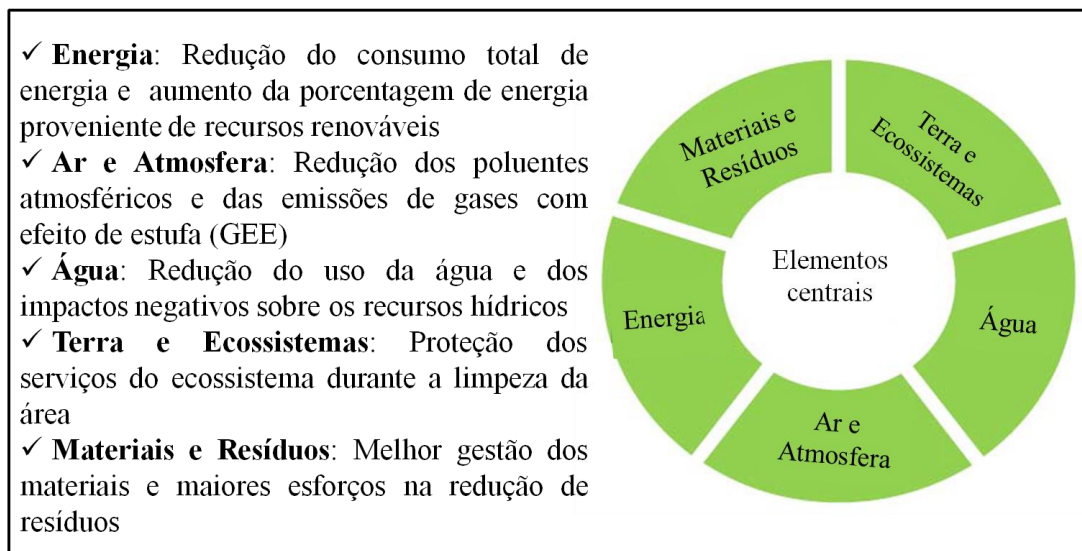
✓ **Energia**: Redução do consumo total de energia e aumento da porcentagem de energia proveniente de recursos renováveis
✓ **Ar e Atmosfera**: Redução dos poluentes atmosféricos e das emissões de gases com efeito de estufa (GEE)
✓ **Água**: Redução do uso da água e dos impactos negativos sobre os recursos hídricos
✓ **Terra e Ecossistemas**: Proteção dos serviços do ecossistema durante a limpeza da área
✓ **Materiais e Resíduos**: Melhor gestão dos materiais e maiores esforços na redução de resíduos

Materiais e Resíduos
Terra e Ecossistemas
Elementos centrais
Energia
Água
Ar e Atmosfera